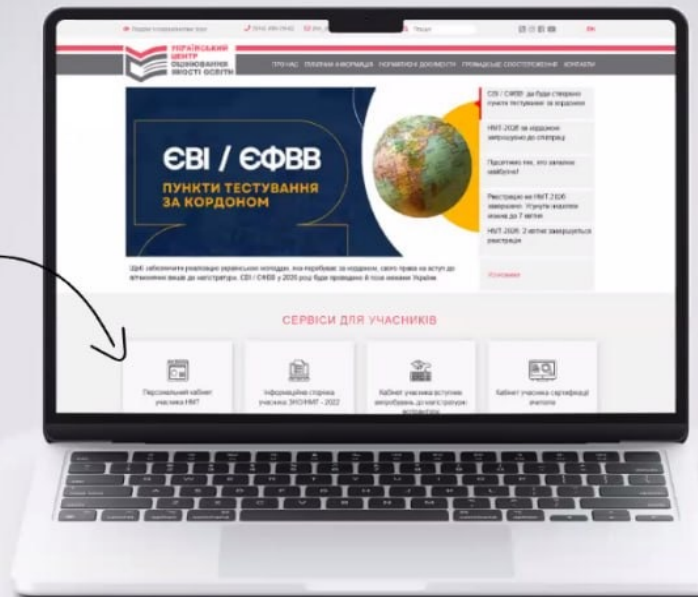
УКРАЇНСЬКИЙ ЦЕНТР ОЦІНЮВАННЯ ЯКОСТІ ОСВІТИ

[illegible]

ПРО НАС ЗАГАЛЬНА ІНФОРМАЦІЯ НОРМАТИВНІ ДОКУМЕНТИ ГРОМАДСЬКЕ СПОСТЕРЕЖЕННЯ КОНТАКТИ

ЄВІ / ЄФВВ

ПУНКТИ ТЕСТУВАННЯ ЗА КОРДОНОМ

Щоб забезпечити реалізацію українською молоддю, яка перебуває за кордоном, свого права на вступ до магістратури, ЄВІ / ЄФВВ у 2025 році буде проведено й поза межами України

ЄВІ / ЄФВВ: де буде створено пункти тестування за кордоном

НМТ-2025 за кордоном: запрошуємо до співпраці

Підсумки тих, хто загалом навібутиме!

Реєстрацію на НМТ-2025 завершено. Усунути недоліки можна до 7 квітня

НМТ-2025: 2 квітня завершиться реєстрація

Усі новини

СЕРВІСИ ДЛЯ УЧАСНИКІВ

Персональний кабінет учасника НМТ

Інформаційна сторінка учасника ЗНО/НМТ - 2022

Кабінет учасника вступних випробувань до магістратури/аспірантури

Кабінет учасника сертифікації вчителів